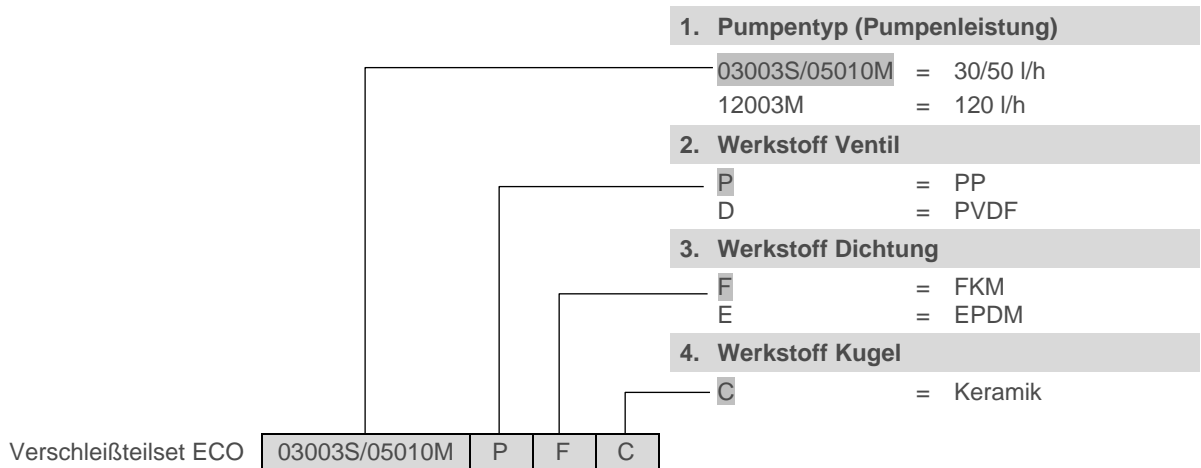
1. Pumpentyp (Pumpenleistung)

03003S/05010M = 30/50 l/h
12003M = 120 l/h

2. Werkstoff Ventil

P = PP
D = PVDF

3. Werkstoff Dichtung

F = FKM
E = EPDM

4. Werkstoff Kugel

C = Keramik

Verschleißteilset ECO

| 03003S/05010M | P | F | C |
|---|---|---|---|